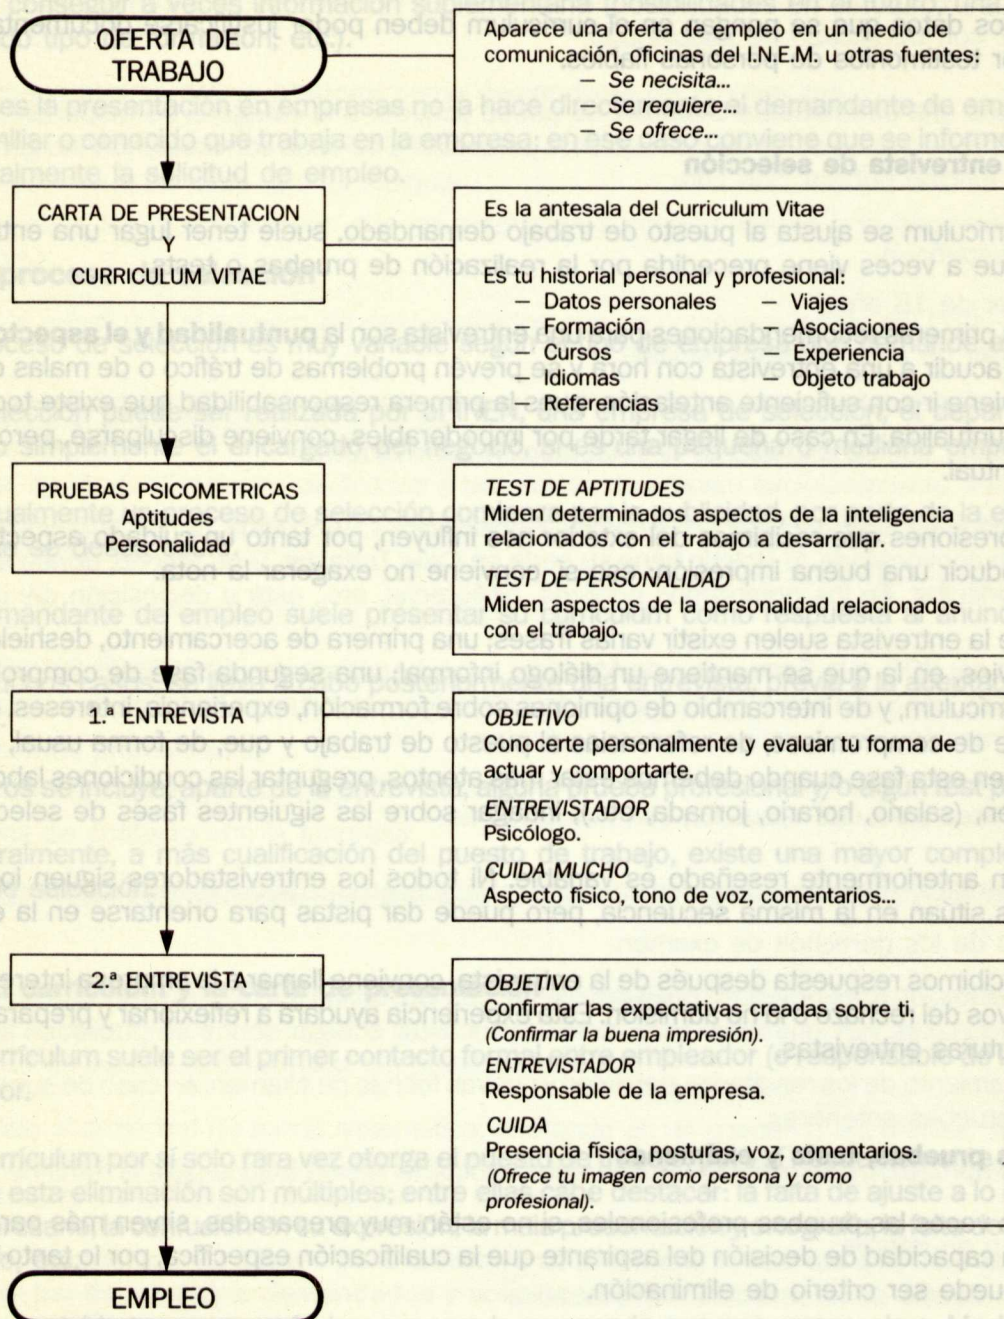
OFERTA DE TRABAJO

Aparece una oferta de empleo en un medio de comunicación, oficinas del I.N.E.M. u otras fuentes:
– *Se necesita...*
– *Se requiere...*
– *Se ofrece...*

CARTA DE PRESENTACION Y CURRICULUM VITAE

Es la antesala del Curriculum Vitae

Es tu historial personal y profesional:
– Datos personales
– Formación
– Cursos
– Idiomas
– Referencias
– Viajes
– Asociaciones
– Experiencia
– Objeto trabajo

PRUEBAS PSICOMETRICAS
Aptitudes
Personalidad

*TEST DE APTITUDES*
Miden determinados aspectos de la inteligencia relacionados con el trabajo a desarrollar.

*TEST DE PERSONALIDAD*
Miden aspectos de la personalidad relacionados con el trabajo.

1.ª ENTREVISTA

*OBJETIVO*
Conocerte personalmente y evaluar tu forma de actuar y comportarte.
*ENTREVISTADOR*
Psicólogo.
*CUIDA MUCHO*
Aspecto físico, tono de voz, comentarios...

2.ª ENTREVISTA

*OBJETIVO*
Confirmar las expectativas creadas sobre ti.
*(Confirmar la buena impresión).*
*ENTREVISTADOR*
Responsable de la empresa.
*CUIDA*
Presencia física, posturas, voz, comentarios.
*(Ofrece tu imagen como persona y como profesional).*

EMPLEO